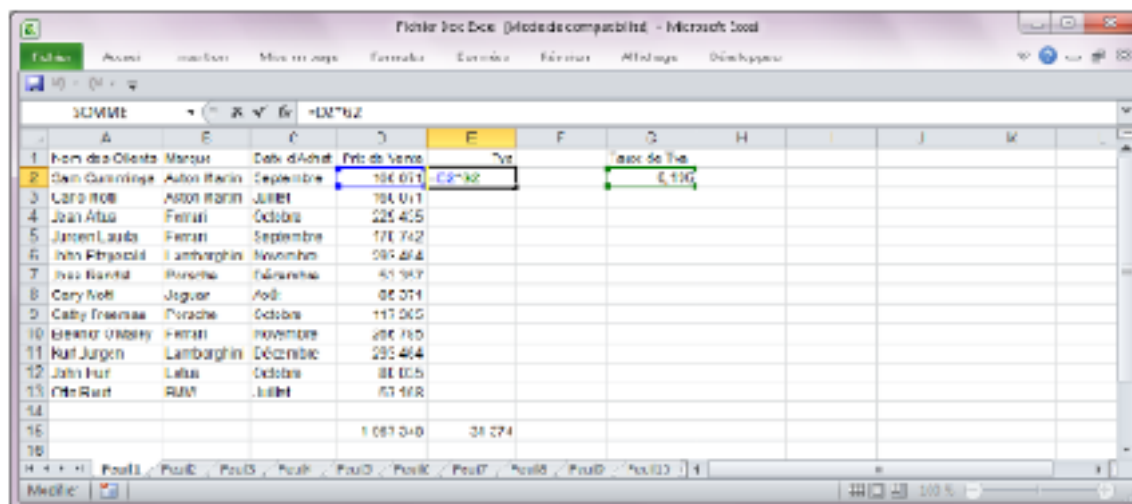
Fichier Doc Excel [Mode de compatibilité] - Microsoft Excel

Fichier Accueil Insertion Mise en page Formules Données Révision Affichage Développeur

SOMME =D2*G2

| | A | B | C | D | E | F | G | H | I | J | K |
|---|---|---|---|---|---|---|---|---|---|---|---|
| 1 | Nom des Clients | Marque | Date d'Achat | Prix de Vente | Tva | | Taux de Tva | | | | |
| 2 | Sam Cummings | Aston Martin | Septembre | 186 071 | =D2*G2 | | 0,196 | | | | |
| 3 | Caro Nott | Aston Martin | Juillet | 186 071 | | | | | | | |
| 4 | Jean Artus | Ferrari | Octobre | 225 405 | | | | | | | |
| 5 | Jansen Laura | Ferrari | Septembre | 170 742 | | | | | | | |
| 6 | John Fitzgerald | Lamborghini | Novembre | 293 464 | | | | | | | |
| 7 | Ines Randal | Porsche | Décembre | 51 357 | | | | | | | |
| 8 | Cory Nott | Jaguar | Août | 66 071 | | | | | | | |
| 9 | Cathy Freeman | Porsche | Octobre | 117 065 | | | | | | | |
| 10 | Eleanor Ubasey | Ferrari | Novembre | 206 765 | | | | | | | |
| 11 | Kurt Jurgen | Lamborghini | Décembre | 293 464 | | | | | | | |
| 12 | John Hur | Lotus | Octobre | 80 005 | | | | | | | |
| 13 | Otto Burt | BMW | Juillet | 67 168 | | | | | | | |
| 14 | | | | | | | | | | | |
| 15 | | | | 1 067 340 | 36 274 | | | | | | |
| 16 | | | | | | | | | | | |

Feuil1 Feuil2 Feuil3 Feuil4 Feuil5 Feuil6 Feuil7 Feuil8 Feuil9 Feuil10

Modifier 100 %